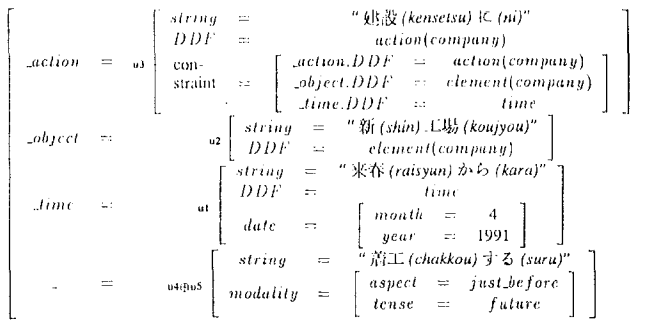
$$
\left[\begin{array}{lcl}
\_action & = & {}_{u3}\left[\begin{array}{lcl}
string & = & \text{“建設 (kensetsu) に (ni)”} \\
DDF & = & action(company) \\
\text{con-straint} & = & \left[\begin{array}{lcl}
\_action.DDF & = & action(company) \\
\_object.DDF & = & element(company) \\
\_time.DDF & = & time
\end{array}\right]
\end{array}\right] \\
\_object & = & {}_{u2}\left[\begin{array}{lcl}
string & = & \text{“新 (shin) 工場 (koujyou)”} \\
DDF & = & element(company)
\end{array}\right] \\
\_time & = & {}_{u1}\left[\begin{array}{lcl}
string & = & \text{“来春 (raisyun) から (kara)”} \\
DDF & = & time \\
date & = & \left[\begin{array}{lcl}
month & = & 4 \\
year & = & 1991
\end{array}\right]
\end{array}\right] \\
\_ & = & {}_{u4 \oplus u5}\left[\begin{array}{lcl}
string & = & \text{“着工 (chakkou) する (suru)”} \\
modality & = & \left[\begin{array}{lcl}
aspect & = & just\_before \\
tense & = & future
\end{array}\right]
\end{array}\right]
\end{array}\right]
$$